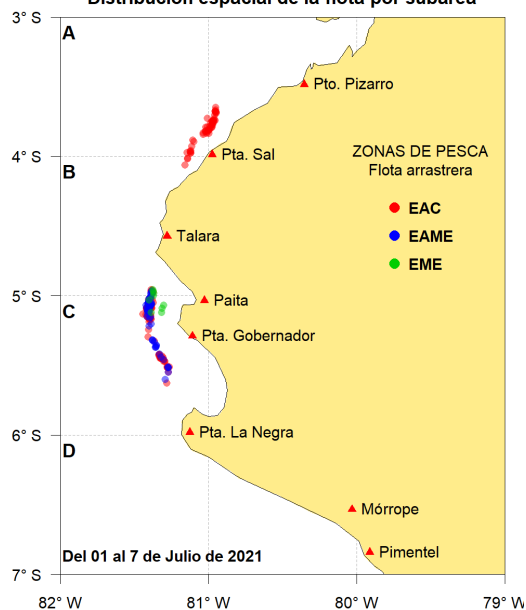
Distribución espacial de la flota por subárea

3° S
4° S
5° S
6° S
7° S

A
B
C
D

Pto. Pizarro
Pta. Sal
Talara
Paita
Pta. Gobernador
Pta. La Negra
Mórrope
Pimentel

ZONAS DE PESCA
Flota arrastrera
EAC
EAME
EME

Del 01 al 7 de Julio de 2021

82° W
81° W
80° W
79° W